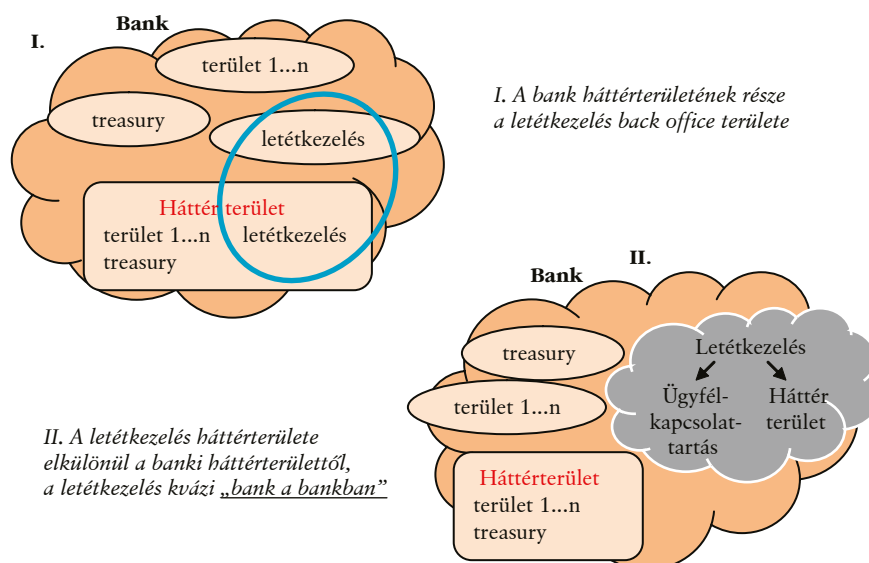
I.

Bank

terület 1...n

treasury

letétkezelés

Háttér terület
terület 1...n
letétkezelés
treasury

I. A bank háttérterületének része a letétkezelés back office területe

II.

Bank

treasury

terület 1...n

Letétkezelés

Ügyfél-kapcsolattartás

Háttér terület

Háttérterület
terület 1...n
treasury

II. A letétkezelés háttérterülete elkülönül a banki háttérterülettől, a letétkezelés kvázi „bank a bankban”